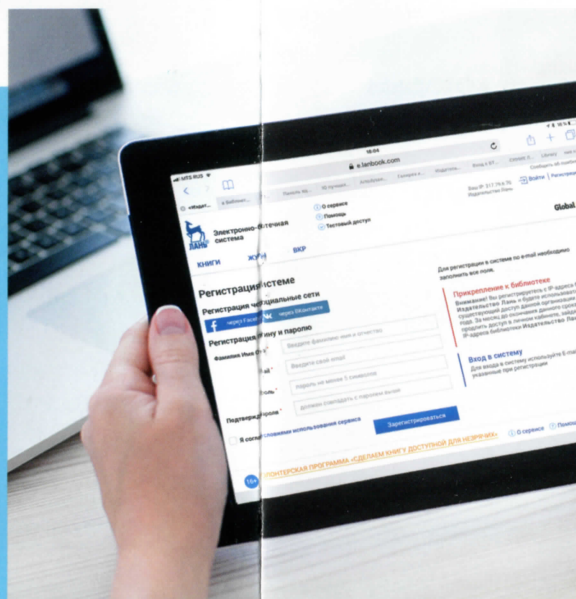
MTS RUS
18:04
e.lanbook.com

Электронно-библиотечная система
О сервисе
Помощь
Тестовый доступ

Ваш IP
Войти
Регистрация

Global

КНИГИ
ЖУР
ВКР

Регистрация в системе
Регистрация через социальные сети
через Facebook
через ВКонтакте
Регистрация по e-mail и паролю
Фамилия Имя Отч
Введите фамилию имя и отчество
Введите свой email
Пароль не менее 5 символов
Подтверждение пароля
Должен совпадать с паролем выше
Я согласен с правилами использования сервиса
Зарегистрироваться

Для регистрации в системе по e-mail необходимо заполнить все поля.

Прикрепление к библиотеке
Внимание! Вы регистрируетесь с IP адреса
Издательство Лань и будете использовать
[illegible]

Вход в систему
Для входа в систему используйте E-mail
указанные при регистрации

ВОЛОНТЕРСКАЯ ПРОГРАММА «СДЕЛАЕМ КНИГИ ДОСТУПНЫМИ ДЛЯ НЕЗРЯЧИХ»
О сервисе
Помощь
16+